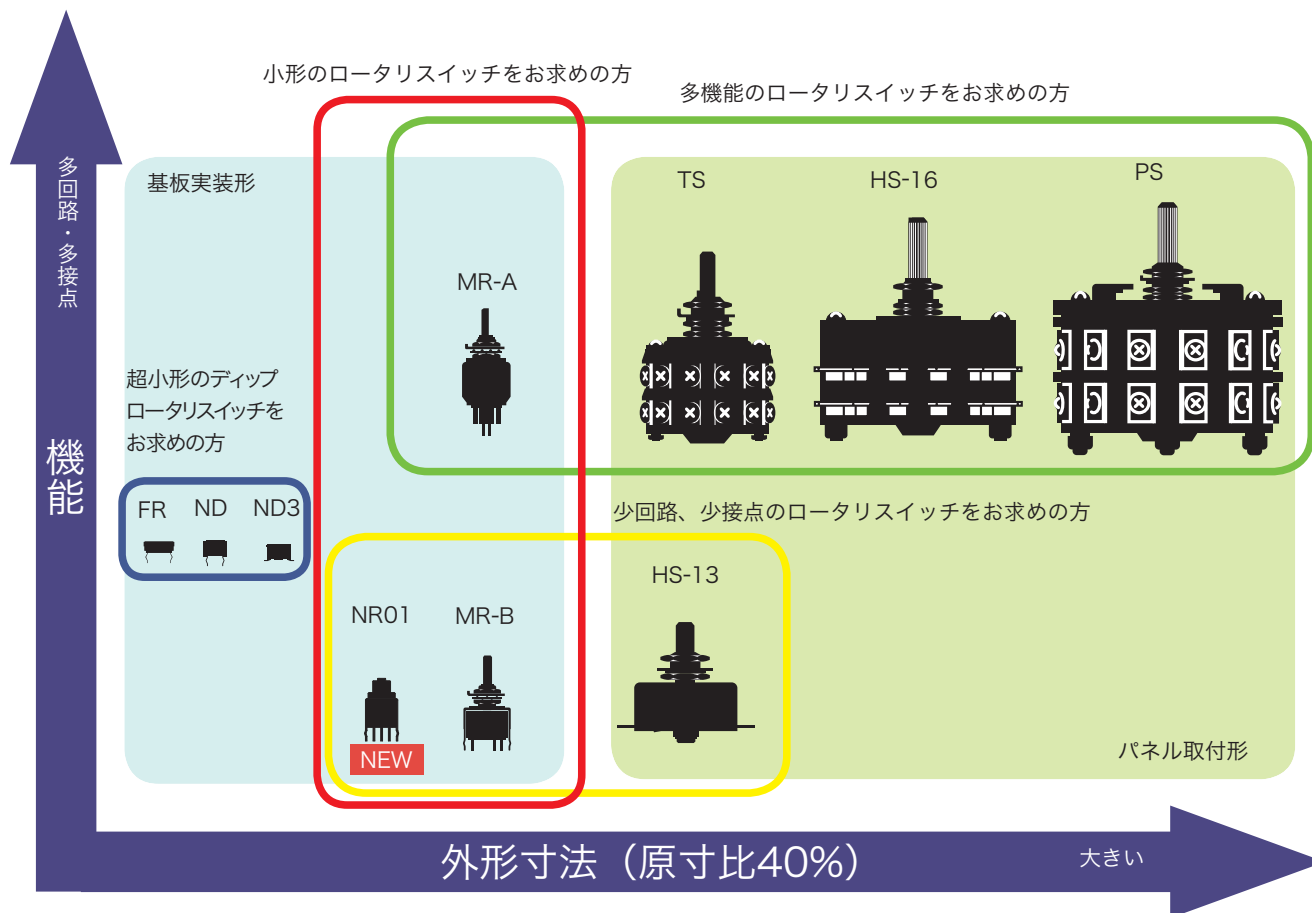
多回路・多接点

機能

小形のロータリスイッチをお求めの方

多機能のロータリスイッチをお求めの方

基板実装形

MR-A

TS

HS-16

PS

超小形のディップロータリスイッチをお求めの方

FR

ND

ND3

少回路、少接点のロータリスイッチをお求めの方

HS-13

NR01

MR-B

NEW

パネル取付形

外形寸法（原寸比40%）

大きい